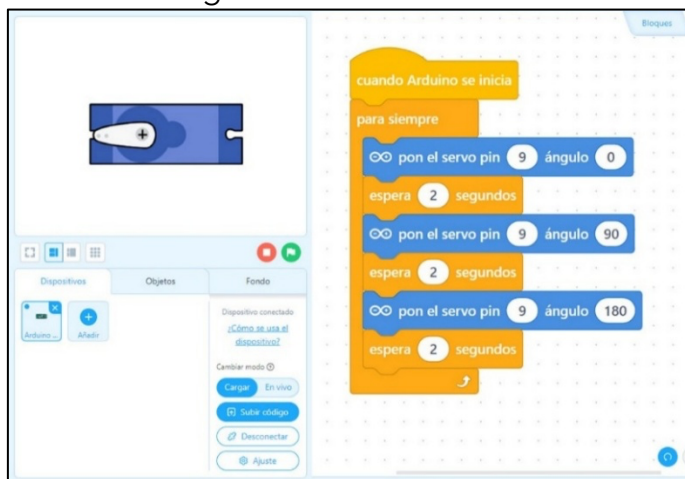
Bloques

cuando Arduino se inicia
para siempre
pon el servo pin 9 ángulo 0
espera 2 segundos
pon el servo pin 9 ángulo 90
espera 2 segundos
pon el servo pin 9 ángulo 180
espera 2 segundos

Dispositivos
Objetos
Fondo

Arduino
Añadir

Dispositivo conectado
¿Cómo se usa el dispositivo?

Cambiar modo
Cargar
En vivo
Subir código
Desconectar
Ajuste